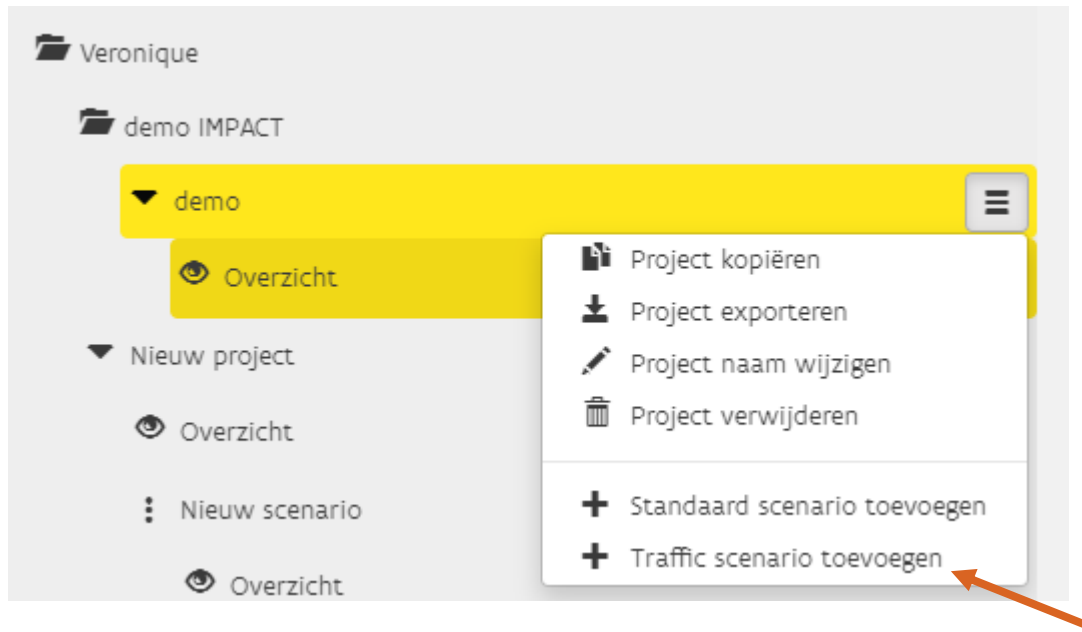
Veronique

demo IMPACT

demo

Overzicht

Project kopiëren

Project exporteren

Project naam wijzigen

Project verwijderen

Standaard scenario toevoegen

Traffic scenario toevoegen

Nieuw project

Overzicht

Nieuw scenario

Overzicht